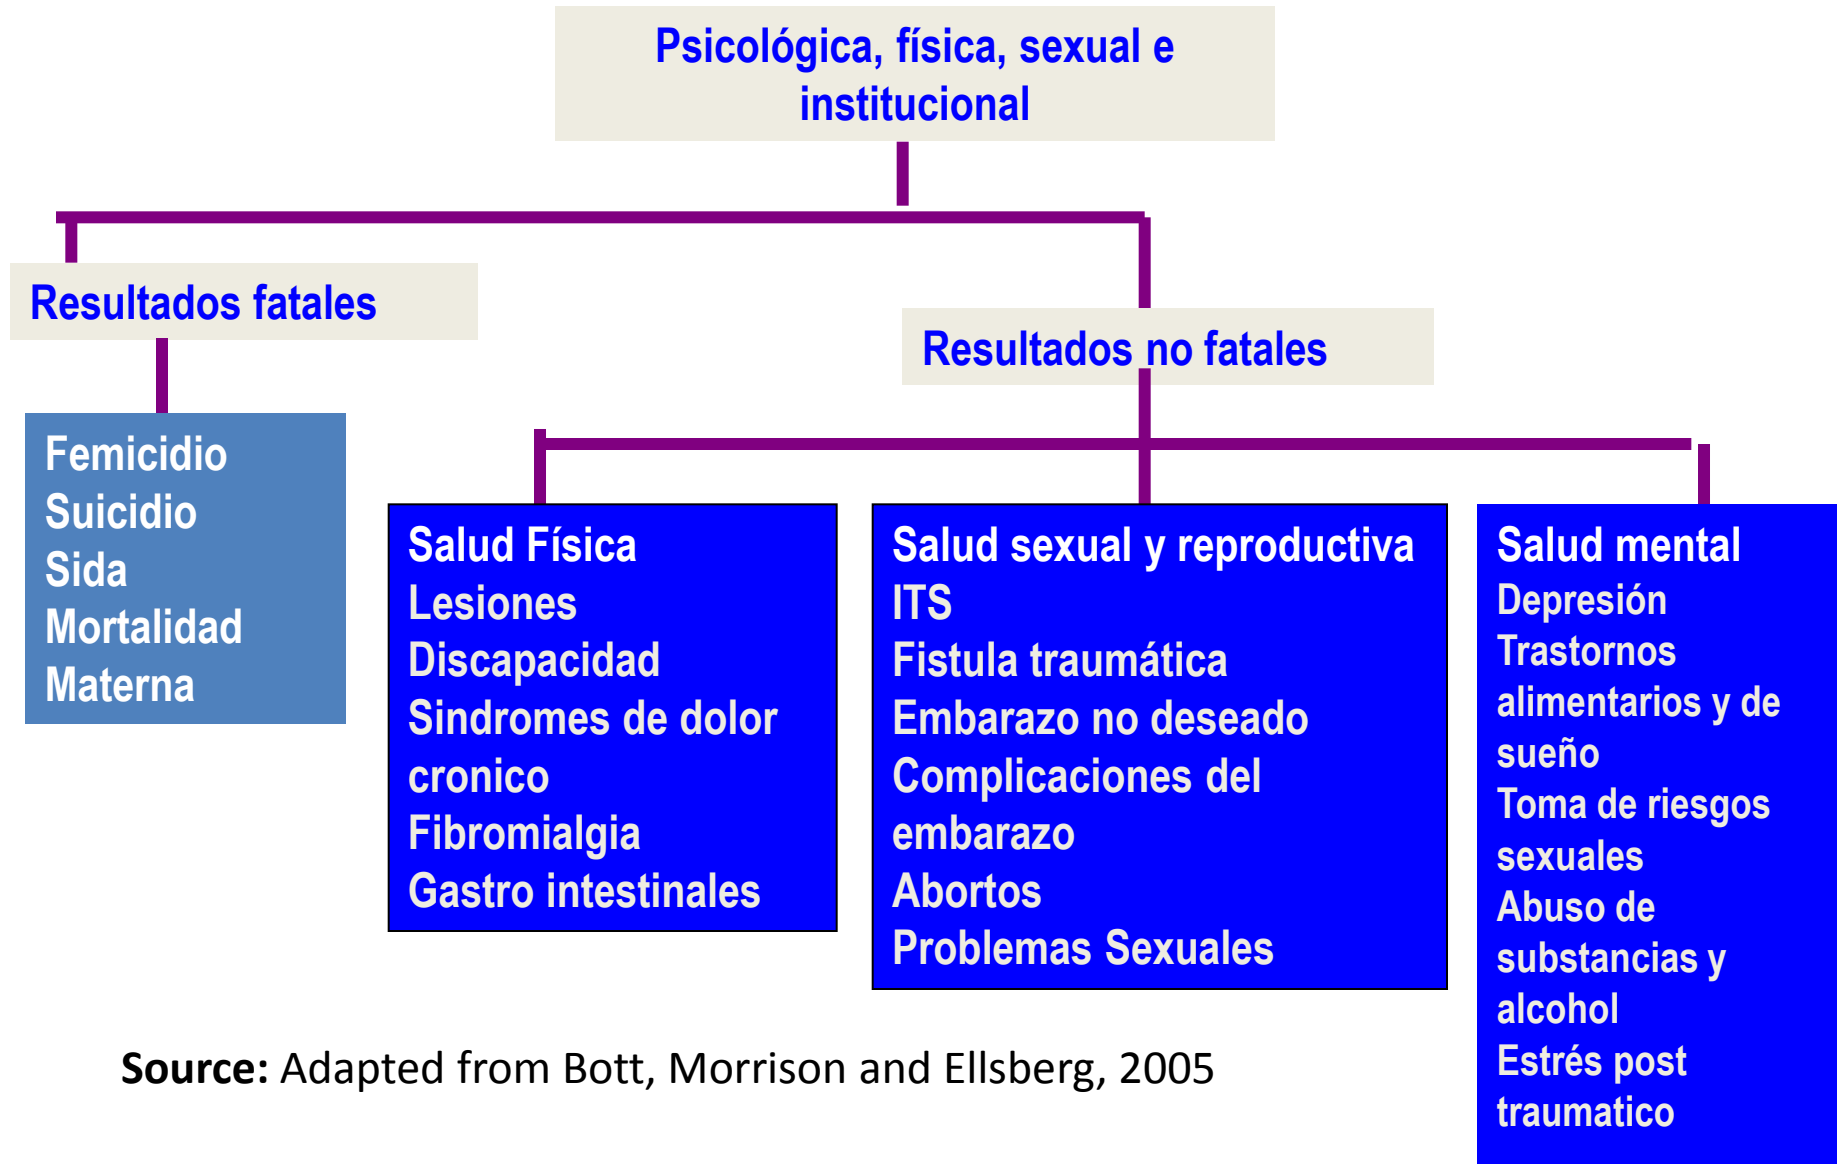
Psicológica, física, sexual e institucional

Resultados fatales

Resultados no fatales

Femicidio
Suicidio
Sida
Mortalidad
Materna

Salud Física
Lesiones
Discapacidad
Sindromes de dolor cronico
Fibromialgia
Gastro intestinales

Salud sexual y reproductiva
ITS
Fistula traumática
Embarazo no deseado
Complicaciones del embarazo
Abortos
Problemas Sexuales

Salud mental
Depresión
Trastornos alimentarios y de sueño
Toma de riesgos sexuales
Abuso de substancias y alcohol
Estrés post traumatico

Source: Adapted from Bott, Morrison and Ellsberg, 2005